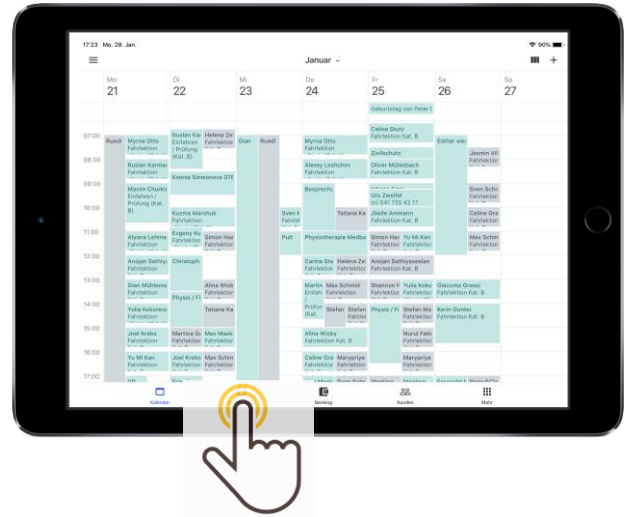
17:23 Mo. 28. Jan.

90%

Januar

| Mo | Di | Mi | Do | Fr | Sa | So |
|---|---|---|---|---|---|---|
| 21 | 22 | 23 | 24 | 25 | 26 | 27 |

Geburtstag von Peter I

07:00
08:00
09:00
10:00
11:00
12:00
13:00
14:00
15:00
16:00
17:00

Ruedi
Myrna Otto Fahrlektion
Rustan Karman Fahrlektion
Maxim Chunkn Einfahren / Prüfung (Kat. B)
Alyana Lehma Fahrlektion
Anojan Sathiy Fahrlektion
Gian Mühlema Fahrlektion
Yulia Kokores Fahrlektion
Josel Krebs Fahrlektion
Yu Mi Kan Fahrlektion

Rustan Ka Einfahren / Prüfung (Kat. B)
Helena Ze Fahrlektion
Ksenia Simeonova 078
Kuzma Marchuk Fahrlektion
Evgeny Ko Fahrlektion
Simon Hap Fahrlektion
Christoph
Alina Wick Fahrlektion
Physio / Fi
Tatiana Ka
Martine G Fahrlektion
Max Maek Fahrlektion
Joel Krebs Fahrlektion
Max Schm Fahrlektion

Gian
Ruedi
Sven I
Poli

Myrna Otto Fahrlektion
Alexey Loshchen Fahrlektion
Besprech
Tatiana Ka
Physiotherapie Medbas
Carina Ste Fahrlektion
Helena Ze Fahrlektion
Martin Einfahr / Prüfun (Kat.
Max Schmid Fahrlektion Kat. B
Stefan
Stefan
Alina Wicky Fahrlektion
Celine Gra Fahrlektion
Maryptiya Fahrlektion

Celine Stutz Fahrlektion
Zivilschutz
Oliver Mühlebach Fahrlektion Kat. B
Urs Zweifel (c) 047 720 42 17
Jöelle Ammann Fahrlektion Kat. B
Simon Hap Fahrlektion
Yu Mi Kan Fahrlektion
Anojan Sathiyaseelan Fahrlektion Kat. B
Shannon F Fahrlektion
Yulia Koko Fahrlektion
Physio / Fi
Stefan Ma Fahrlektion
Nurul Fatir Fahrlektion
Maryptiya Fahrlektion

Esther wa
Jasmin Vi Fahrlektion
Sven Schr Fahrlektion
Celine Gra Fahrlektion
Max Schm Fahrlektion
Giacomo Grassi Fahrlektion Kat. B
Kerin Gunter Fahrlektion Kat. B

Kalender
Booking
Kunden
Mehr